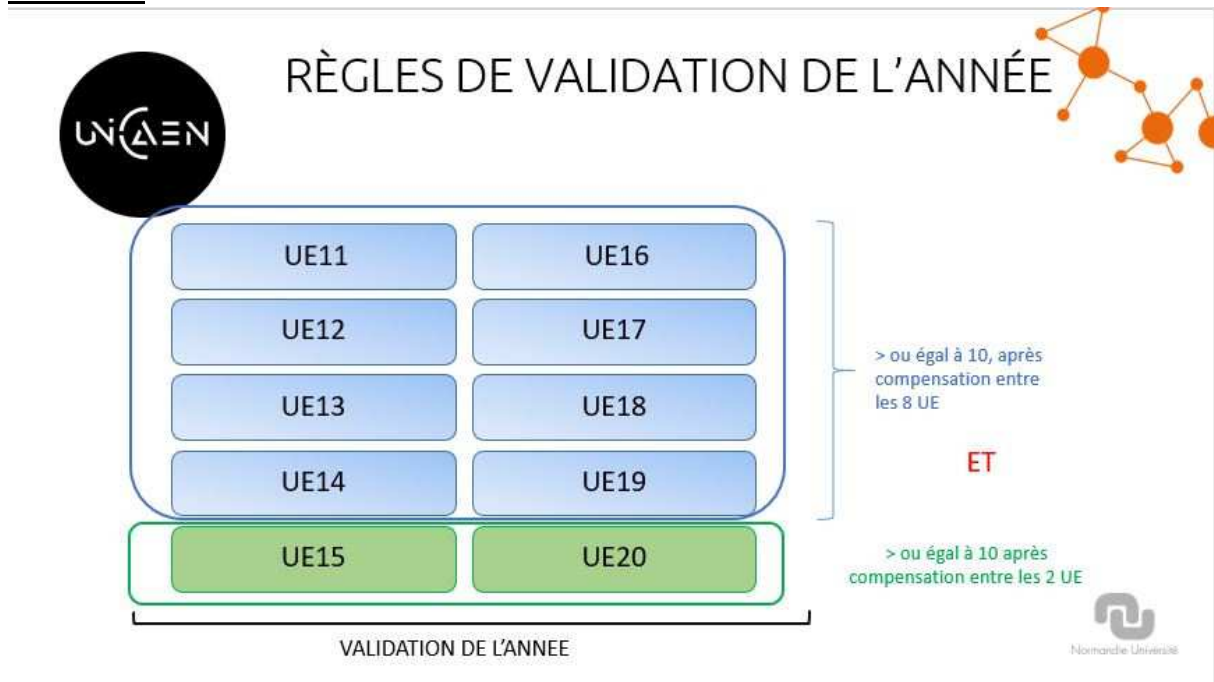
RÈGLES DE VALIDATION DE L'ANNÉE

UNICAEN

UE11
UE16
UE12
UE17
UE13
UE18
UE14
UE19

> ou égal à 10, après compensation entre les 8 UE

ET

UE15
UE20

> ou égal à 10 après compensation entre les 2 UE

VALIDATION DE L'ANNEE

Normandie Université